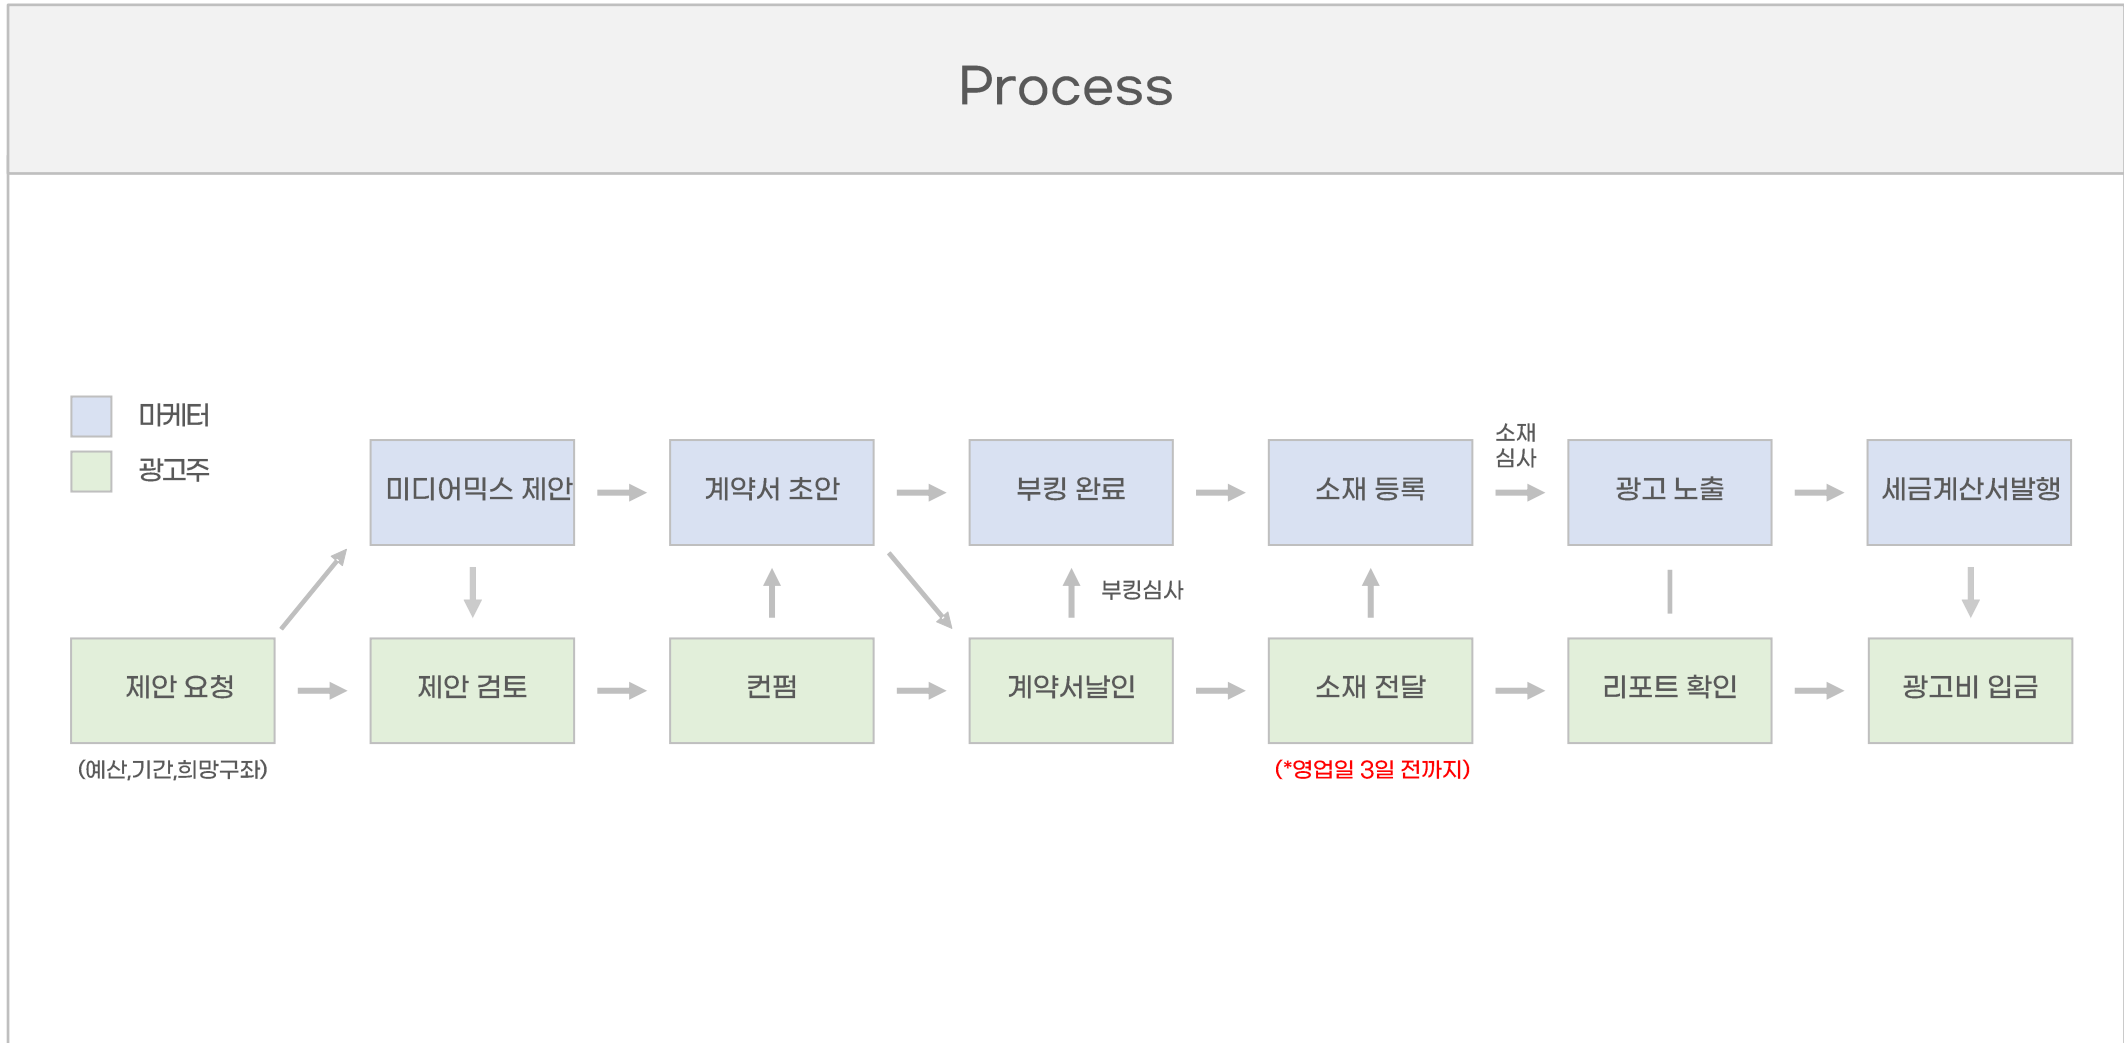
Process

마케터

광고주

미디어믹스 제안

계약서 초안

부킹 완료

소재 등록

소재 심사

광고 노출

세금계산서발행

부킹심사

제안 요청

(예산,기간,희망구좌)

제안 검토

컨펌

계약서날인

소재 전달

(*영업일 3일 전까지)

리포트 확인

광고비 입금